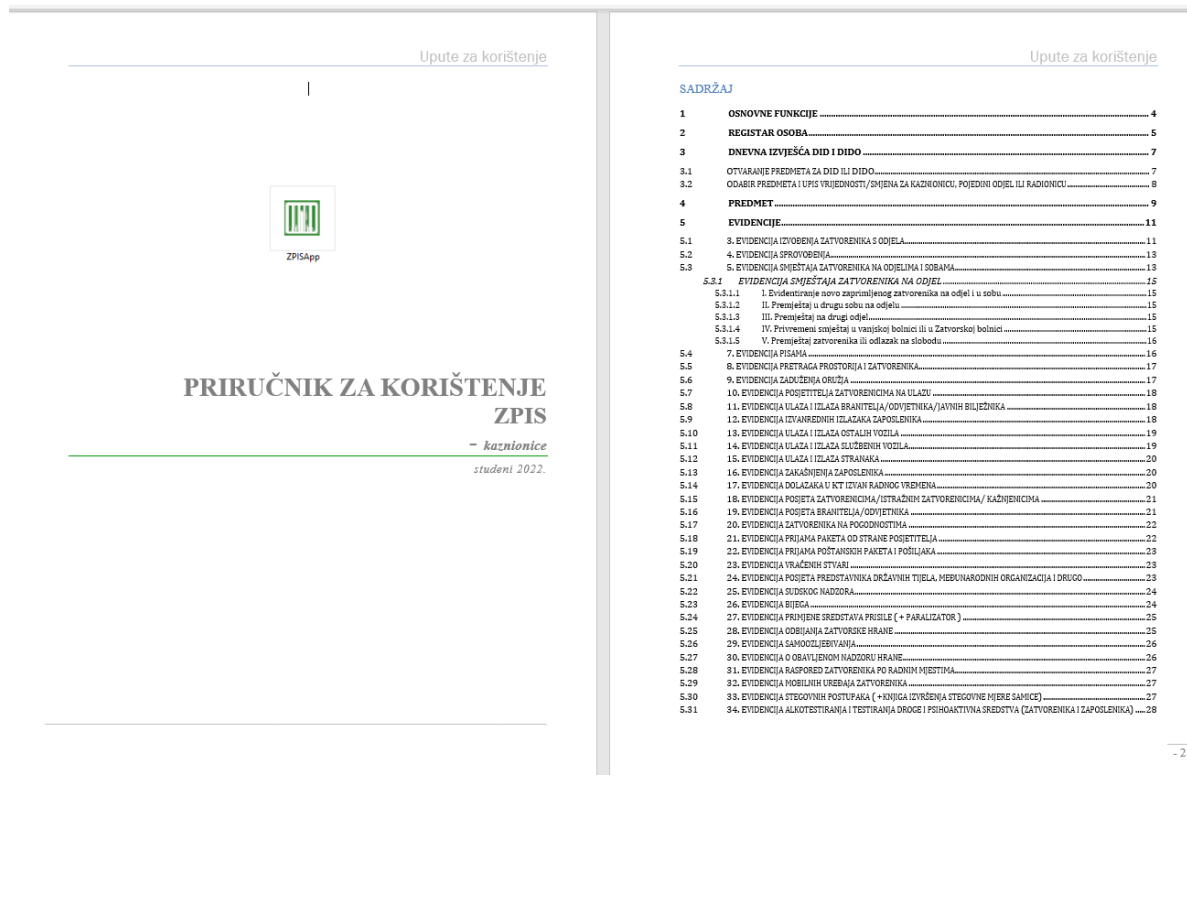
Upute za korištenje

ZPISApp

PRIRUČNIK ZA KORIŠTENJE ZPIS

– kaznionice

studeni 2022.

Upute za korištenje

SADRŽAJ

1 OSNOVNE FUNKCIJE 4
2 REGISTAR OSOBA 5
3 DNEVNA IZVJEŠĆA DID I DIDO 7
3.1 OTVARANJE PREDMETA ZA DID ILI DIDO 7
3.2 ODABIR PREDMETA I UPIS VRIJEDNOSTI/SMJENA ZA KAZNIONICU, POJEDINI ODJEL ILI RADIONICU 8
4 PREDMET 9
5 EVIDENCIJE 11
5.1 3. EVIDENCIJA IZVOĐENJA ZATVORENIKA S ODJELA 11
5.2 4. EVIDENCIJA SPROVOĐENJA 13
5.3 5. EVIDENCIJA SMJEŠTAJA ZATVORENIKA NA ODJELIMA I SOBAMA 13
5.3.1 EVIDENCIJA SMJEŠTAJA ZATVORENIKA NA ODJEL 15
5.3.1.1 I. Evidentiranje novo zaprimljenog zatvorenika na odjel i u sobu 15
5.3.1.2 II. Premještaj u drugu sobu na odjelu 15
5.3.1.3 III. Premještaj na drugi odjel 15
5.3.1.4 IV. Privremeni smještaj u vanjskoj bolnici ili u Zatvorskoj bolnici 15
5.3.1.5 V. Premještaj zatvorenika ili odlazak na slobodu 16
5.4 7. EVIDENCIJA PISAMA 16
5.5 8. EVIDENCIJA PRETRAGA PROSTORIJA I ZATVORENIKA 17
5.6 9. EVIDENCIJA ZADUŽENJA ORUŽJA 17
5.7 10. EVIDENCIJA POSJETITELJA ZATVORENICIMA NA ULAZU 18
5.8 11. EVIDENCIJA ULAZA I IZLAZA BRANITELJA/ODVJETNIKA/JAVNIH BILJEŽNIKA 18
5.9 12. EVIDENCIJA IZVANREDNIH IZLAZAKA ZAPOSLENIKA 18
5.10 13. EVIDENCIJA ULAZA I IZLAZA OSTALIH VOZILA 19
5.11 14. EVIDENCIJA ULAZA I IZLAZA SLUŽBENIH VOZILA 19
5.12 15. EVIDENCIJA ULAZA I IZLAZA STRANAKA 20
5.13 16. EVIDENCIJA ZAKAŠNJENJA ZAPOSLENIKA 20
5.14 17. EVIDENCIJA DOLAZAKA U KT IZVAN RADNOG VREMENA 20
5.15 18. EVIDENCIJA POSJETA ZATVORENICIMA/ISTRAŽNIM ZATVORENICIMA/ KAŽNJENICIMA 21
5.16 19. EVIDENCIJA POSJETA BRANITELJA/ODVJETNIKA 21
5.17 20. EVIDENCIJA ZATVORENIKA NA POGODNOSTIMA 22
5.18 21. EVIDENCIJA PRIJAMA PAKETA OD STRANE POSJETITELJA 22
5.19 22. EVIDENCIJA PRIJAMA POŠTANSKIH PAKETA I POŠILJAKA 23
5.20 23. EVIDENCIJA VRAĆENIH STVARI 23
5.21 24. EVIDENCIJA POSJETA PREDSTAVNIKA DRŽAVNIH TIJELA, MEĐUNARODNIH ORGANIZACIJA I DRUGO 23
5.22 25. EVIDENCIJA SUDSKOG NADZORA 24
5.23 26. EVIDENCIJA BIJEGA 24
5.24 27. EVIDENCIJA PRIMJENE SREDSTAVA PRISILE ( + PARALIZATOR ) 25
5.25 28. EVIDENCIJA ODBIJANJA ZATVORSKE HRANE 25
5.26 29. EVIDENCIJA SAMOOZLJEĐIVANJA 26
5.27 30. EVIDENCIJA O OBAVLJENOM NADZORU HRANE 26
5.28 31. EVIDENCIJA RASPORED ZATVORENIKA PO RADNIM MJESTIMA 27
5.29 32. EVIDENCIJA MOBILNIH UREĐAJA ZATVORENIKA 27
5.30 33. EVIDENCIJA STEGOVNIH POSTUPAKA ( +KNJIGA IZVRŠENJA STEGOVNE MJERE SAMICE) 27
5.31 34. EVIDENCIJA ALKOTESTIRANJA I TESTIRANJA DROGE I PSIHOAKTIVNA SREDSTVA (ZATVORENIKA I ZAPOSLENIKA) 28

- 2